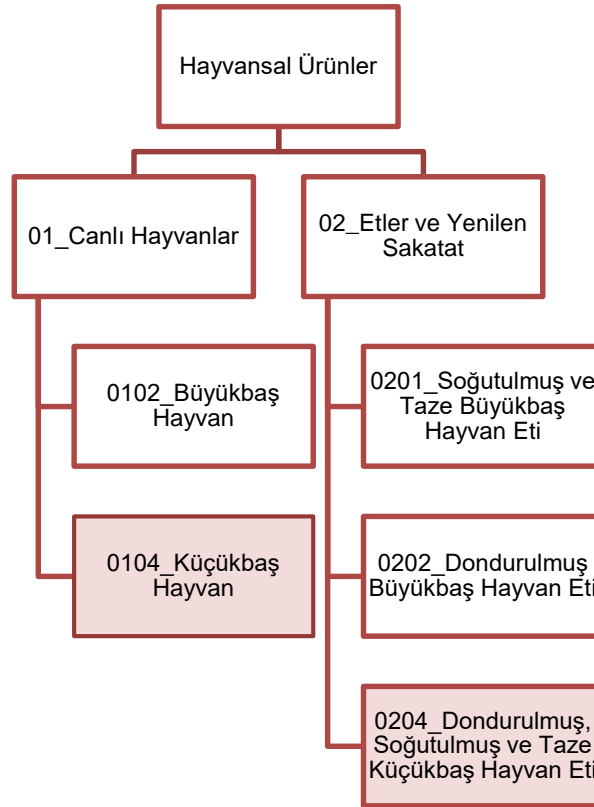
Hayvansal Ürünler

01_Canlı Hayvanlar

02_Etler ve Yenilen Sakatat

0102_Büyükbaş Hayvan

0104_Küçükbaş Hayvan

0201_Soğutulmuş ve Taze Büyükbaş Hayvan Eti

0202_Dondurulmuş Büyükbaş Hayvan Eti

0204_Dondurulmuş, Soğutulmuş ve Taze Küçükbaş Hayvan Eti